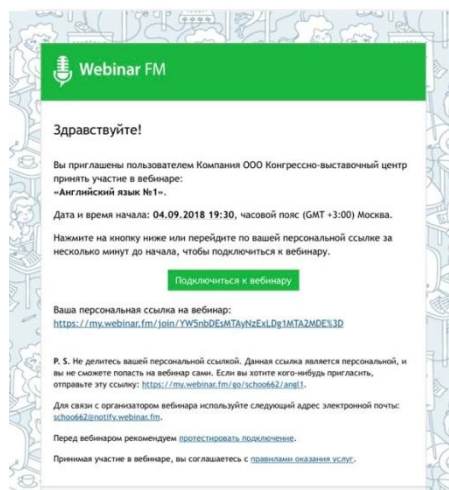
Webinar FM

Здравствуйте!

Вы приглашены пользователем Компания ООО Конгрессно-выставочный центр принять участие в вебинаре:
«Английский язык №1».

Дата и время начала: 04.09.2018 19:30, часовой пояс (GMT +3:00) Москва.

Нажмите на кнопку ниже или перейдите по вашей персональной ссылке за несколько минут до начала, чтобы подключиться к вебинару.

Подключиться к вебинару

Ваша персональная ссылка на вебинар:
https://my.webinar.fm/join/YW5nbDEsMTAyNzExLDg1MTA2MDE%3D

P. S. Не делитесь вашей персональной ссылкой. Данная ссылка является персональной, и вы не сможете попасть на вебинар сами. Если вы хотите кого-нибудь пригласить, отправьте эту ссылку: https://my.webinar.fm/go/schoo662/angl1.

Для связи с организатором вебинара используйте следующий адрес электронной почты: schoo662@notify.webinar.fm.

Перед вебинаром рекомендуем протестировать подключение.

Принимая участие в вебинаре, вы соглашаетесь с правилами оказания услуг.